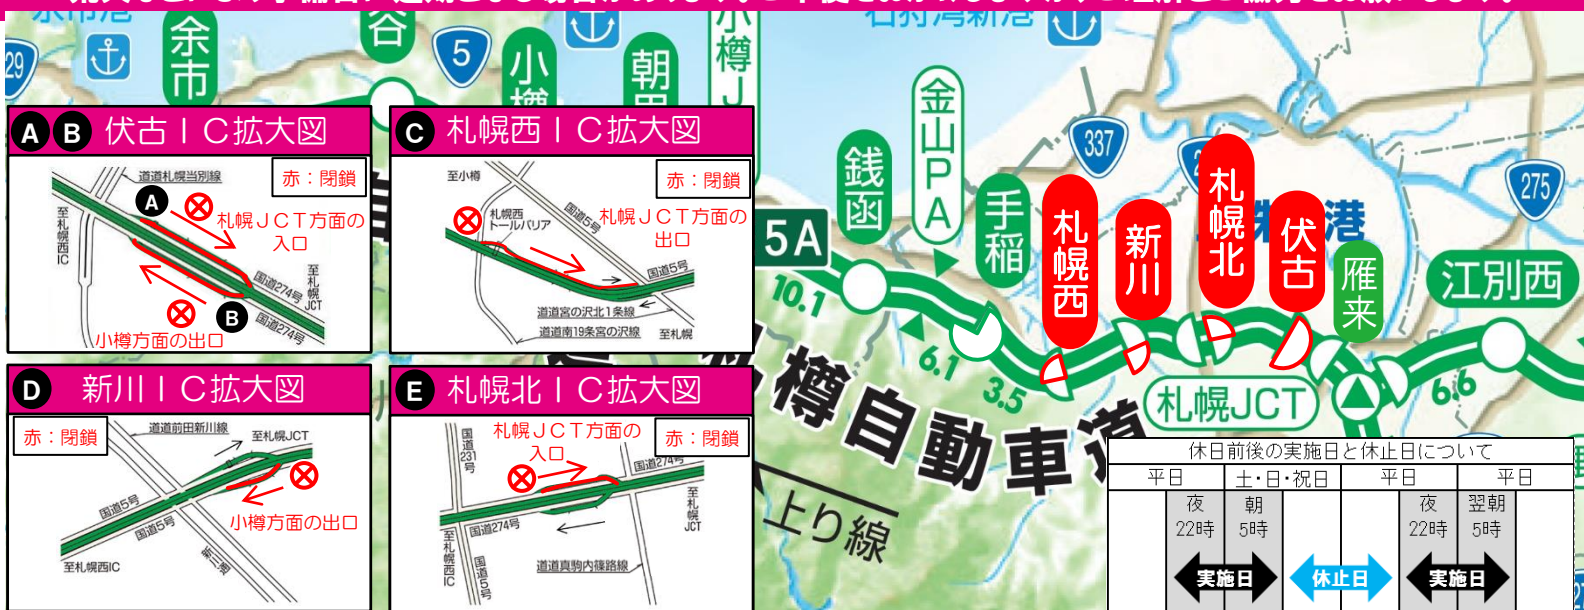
余市
谷
5
小樽
朝里
小樽JCT
石狩湾新港
29

A B 伏古ＩＣ拡大図
道道札幌当別線
赤：閉鎖
A
札幌ＪＣＴ方面の入口
至札幌西IC
国道274号
至札幌JCT
B
国道274号
小樽方面の出口

C 札幌西ＩＣ拡大図
至小樽
赤：閉鎖
札幌西トールバリア
国道5号
札幌ＪＣＴ方面の出口
国道5号
道道宮の沢北1条線
道道南19条宮の沢線
至札幌

D 新川ＩＣ拡大図
赤：閉鎖
道道前田新川線
至札幌JCT
国道5号
国道5号
小樽方面の出口
至札幌西IC
新川通

E 札幌北ＩＣ拡大図
札幌ＪＣＴ方面の入口
赤：閉鎖
国道231号
国道274号
国道274号
至札幌JCT
至札幌西IC
国道5号
道道真駒内篠路線

金山PA
銭函
337
5A
手稲
札幌西
新川
札幌北
伏古
雁来
江別西
275
10.1
6.1
3.5
札幌JCT
6.6
小樽自動車道
上り線

休日前後の実施日と休止日について
| 平日 | 土・日・祝日 | 平日 | 平日 |
|---|---|---|---|
| 夜 22時 | 朝 5時 | | 夜 22時 | 翌朝 5時 |
実施日
休止日
実施日